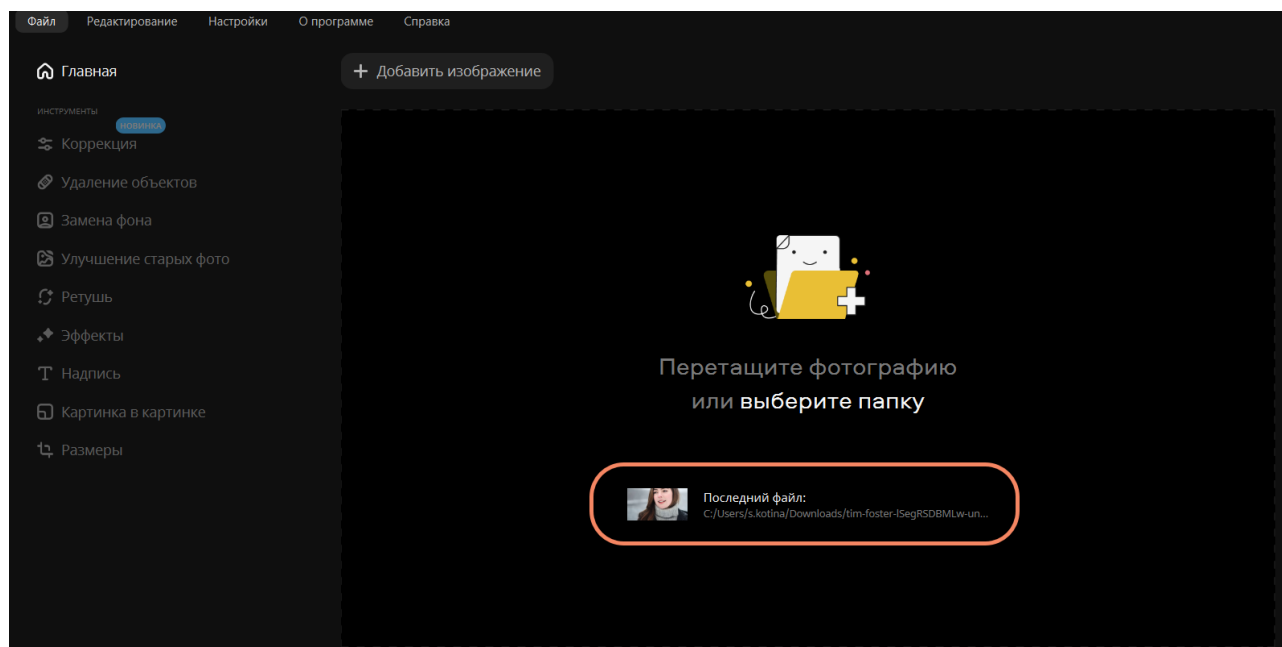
Файл Редактирование Настройки О программе Справка

Главная

+ Добавить изображение

ИНСТРУМЕНТЫ

НОВИНКА

Коррекция

Удаление объектов

Замена фона

Улучшение старых фото

Ретушь

Эффекты

Надпись

Картинка в картинке

Размеры

Перетащите фотографию или выберите папку

Последний файл:
C:/Users/s.kotina/Downloads/tim-foster-lSegRSDBMLw-un...